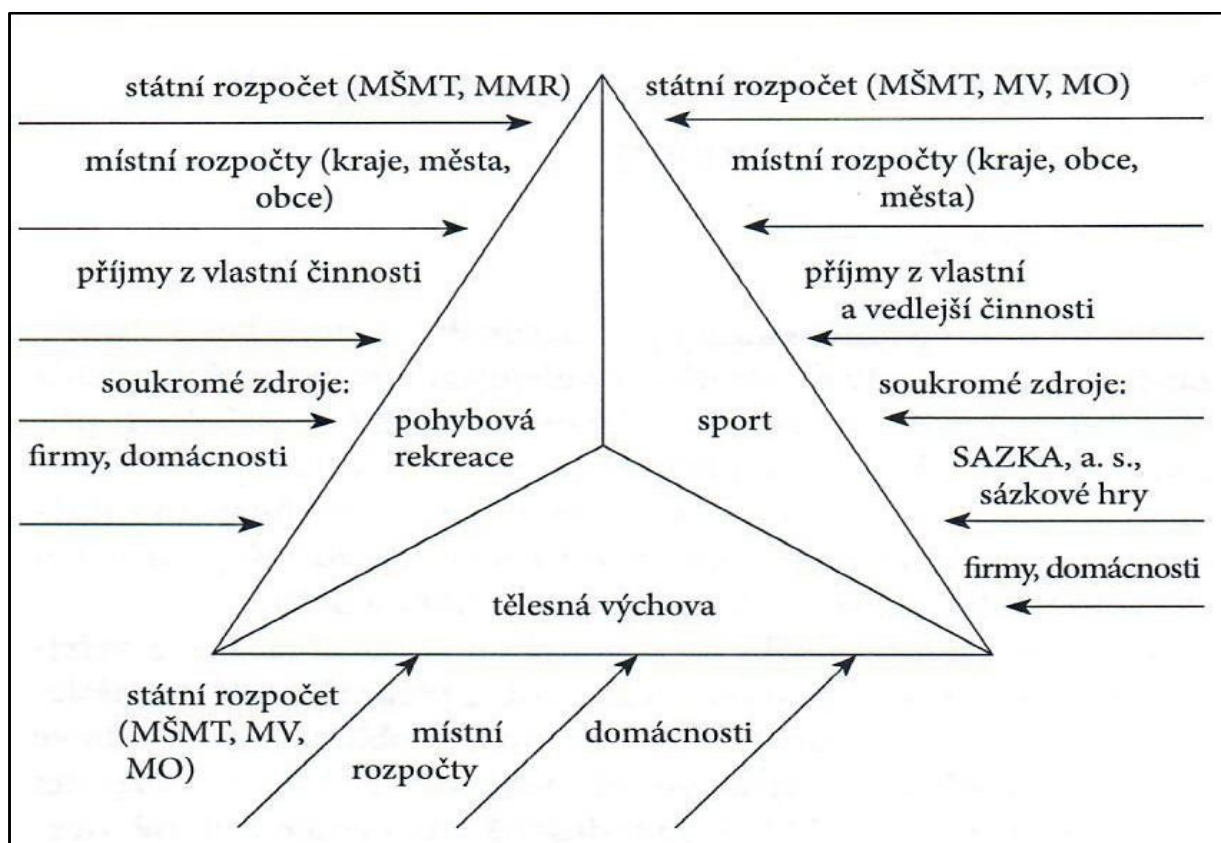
státní rozpočet (MŠMT, MMR)

místní rozpočty (kraje, města, obce)

příjmy z vlastní činnosti

soukromé zdroje:

firmy, domácnosti

státní rozpočet (MŠMT, MV, MO)

místní rozpočty (kraje, obce, města)

příjmy z vlastní a vedlejší činnosti

soukromé zdroje:

SAZKA, a. s., sázkové hry

firmy, domácnosti

pohybová rekreace

sport

tělesná výchova

státní rozpočet (MŠMT, MV, MO)

místní rozpočty

domácnosti